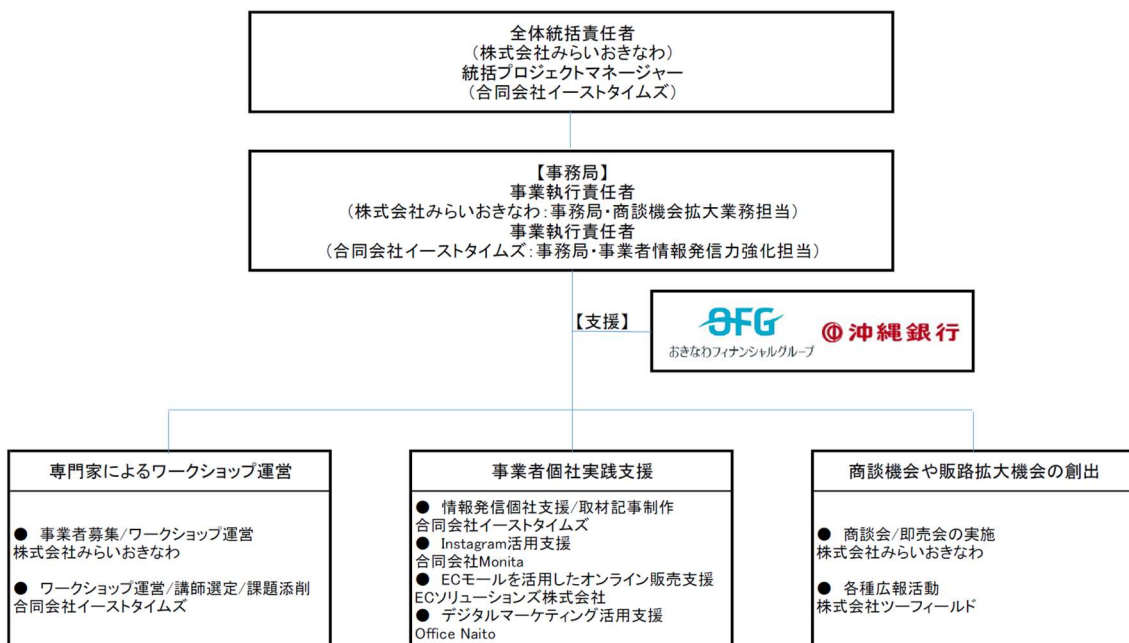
全体統括責任者
（株式会社みらいおきなわ）
統括プロジェクトマネージャー
（合同会社イーストタイムズ）

【事務局】
事業執行責任者
（株式会社みらいおきなわ：事務局・商談機会拡大業務担当）
事業執行責任者
（合同会社イーストタイムズ：事務局・事業者情報発信力強化担当）

【支援】

OFG
おきなわフィナンシャルグループ

沖縄銀行

専門家によるワークショップ運営

● 事業者募集/ワークショップ運営
株式会社みらいおきなわ

● ワークショップ運営/講師選定/課題添削
合同会社イーストタイムズ

事業者個社実践支援

● 情報発信個社支援/取材記事制作
合同会社イーストタイムズ
● Instagram活用支援
合同会社Monita
● ECモールを活用したオンライン販売支援
ECソリューションズ株式会社
● デジタルマーケティング活用支援
Office Naito

商談機会や販路拡大機会の創出

● 商談会/即売会の実施
株式会社みらいおきなわ

● 各種広報活動
株式会社ツーフィールド